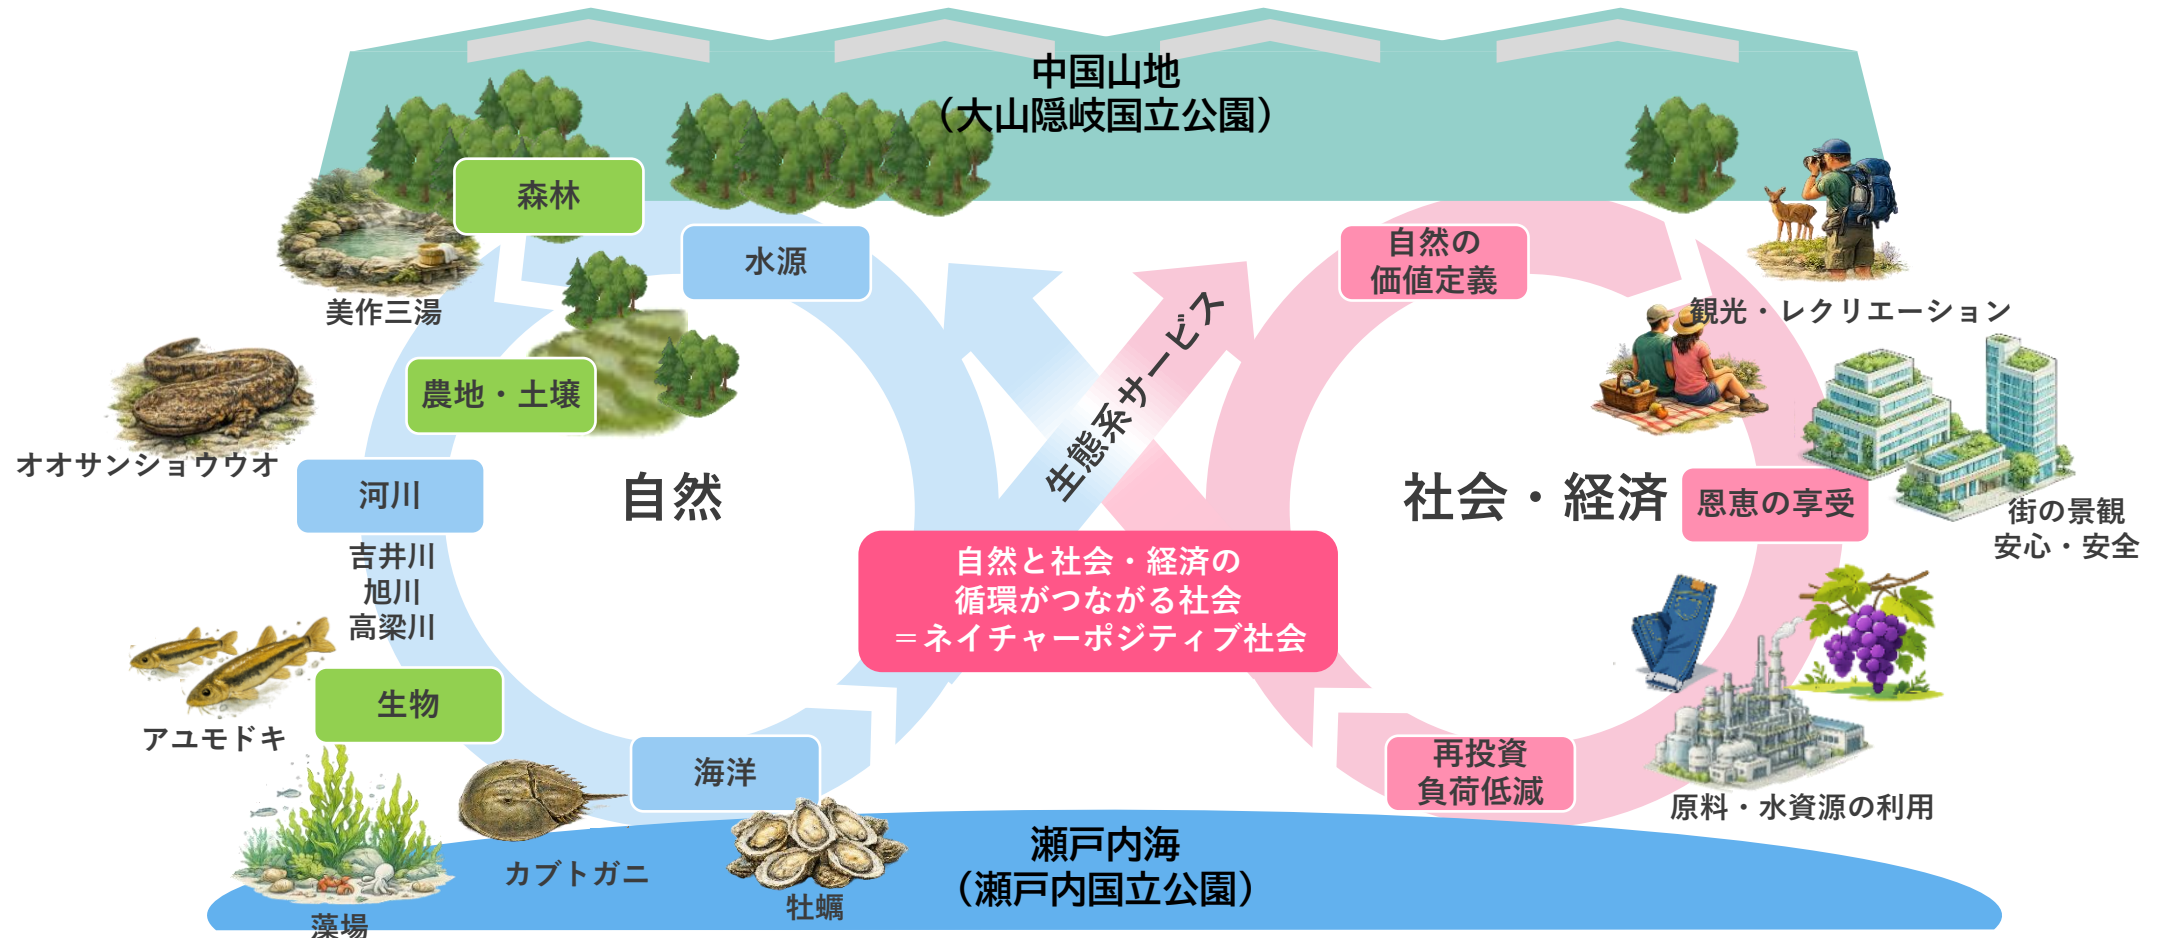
中国山地
（大山隠岐国立公園）

森林

水源

美作三湯

農地・土壌

オオサンショウウオ

河川

吉井川
旭川
高梁川

生物

アユモドキ

海洋

カブトガニ

牡蠣

藻場

自然

生態系サービス

自然の
価値定義

観光・レクリエーション

社会・経済

恩恵の享受

街の景観
安心・安全

自然と社会・経済の
循環がつながる社会
＝ネイチャーポジティブ社会

再投資
負荷低減

原料・水資源の利用

瀬戸内海
（瀬戸内国立公園）